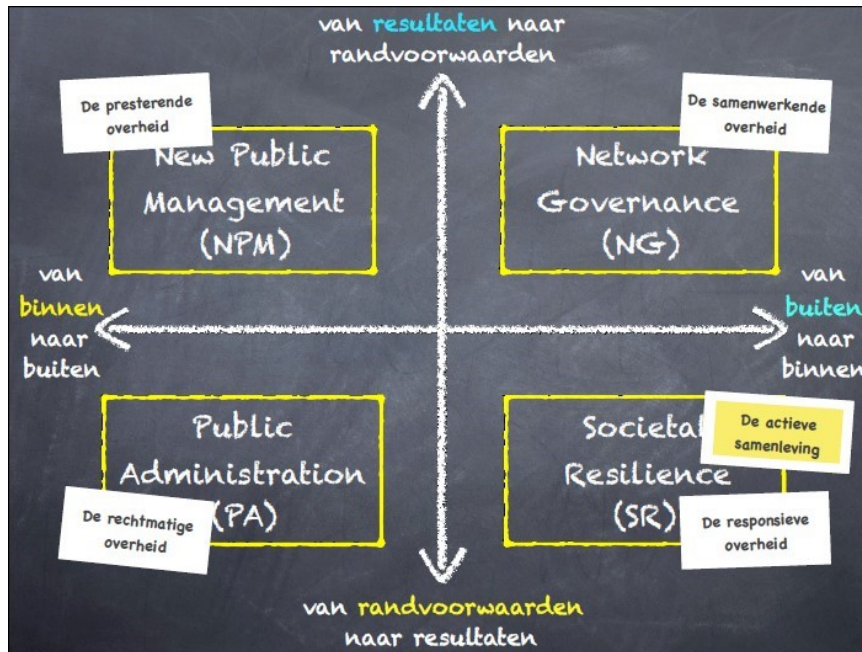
van resultaten naar randvoorwaarden

De presterende overheid

New Public Management (NPM)

De samenwerkende overheid

Network Governance (NG)

van binnen naar buiten

van buiten naar binnen

Public Administration (PA)

De rechtmatige overheid

Societal Resilience (SR)

De actieve samenleving

De responsieve overheid

van randvoorwaarden naar resultaten